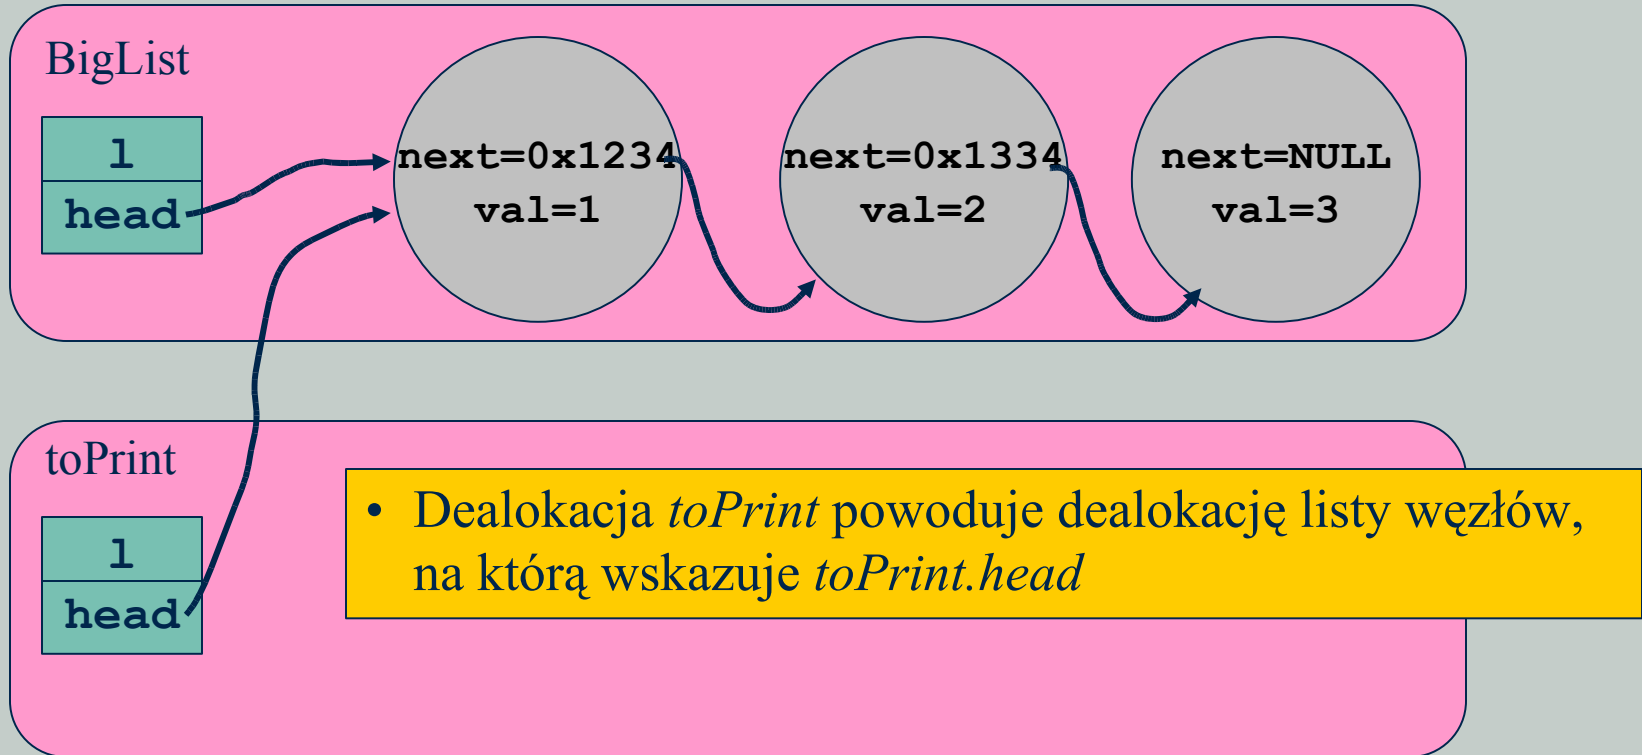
BigList

| l |
|---|
| head |

next=0x1234
val=1

next=0x1334
val=2

next=NULL
val=3

toPrint

| l |
|---|
| head |

• Dealokacja *toPrint* powoduje dealokację listy węzłów, na którą wskazuje *toPrint.head*